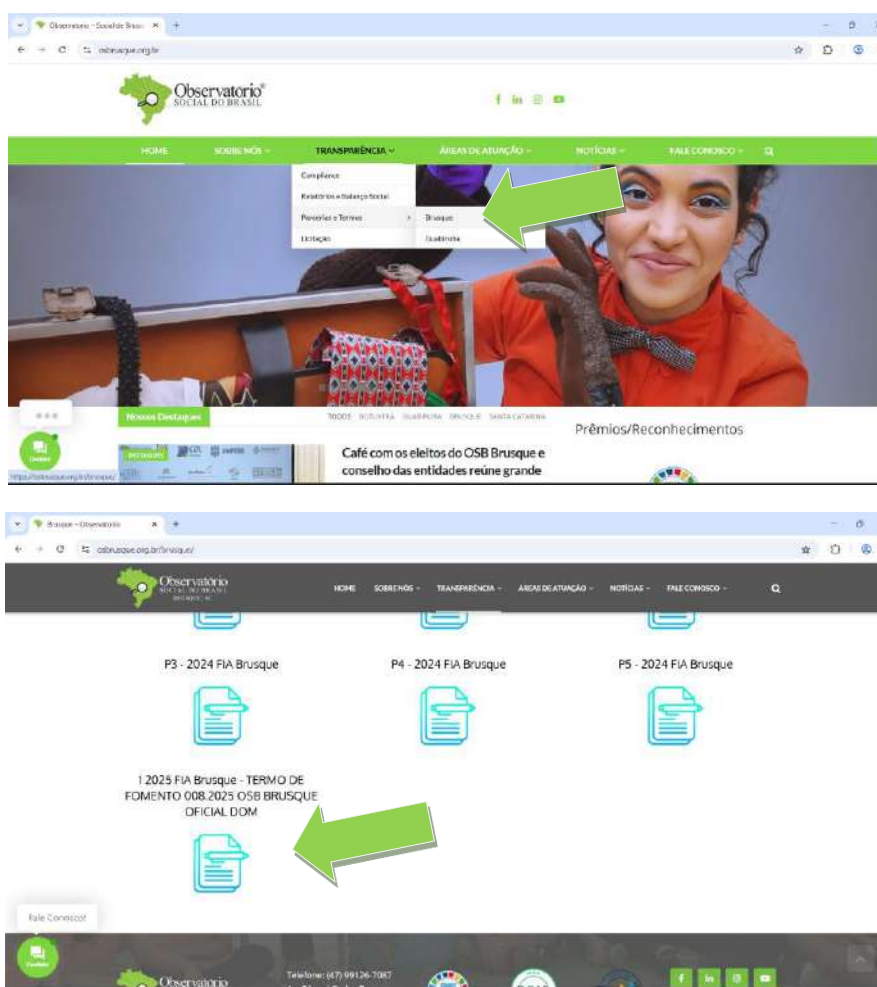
Observatorio - Social do Brasil

osbrusque.org.br

Observatorio® SOCIAL DO BRASIL

HOME SOBRE NÓS TRANSPARÊNCIA ÁREAS DE ATUAÇÃO NOTÍCIAS FALE CONOSCO

Compliance
Relatórios e Balanço Social
Parcerias e Termos
Licitação

Brusque
Guabiruba

Nossos Destaques
TODOS BOTUVERÁ GUABIRUBA BRUSQUE SANTA CATARINA

Prêmios/Reconhecimentos

Café com os eleitos do OSB Brusque e conselho das entidades reúne grande

https://osbrusque.org.br/brusque/

Brusque - Observatorio

osbrusque.org.br/brusque/

Observatório SOCIAL DO BRASIL BRUSQUE - SC

HOME SOBRE NÓS TRANSPARÊNCIA ÁREAS DE ATUAÇÃO NOTÍCIAS FALE CONOSCO

P3 - 2024 FIA Brusque
P4 - 2024 FIA Brusque
P5 - 2024 FIA Brusque

1 2025 FIA Brusque - TERMO DE FOMENTO 008.2025 OSB BRUSQUE OFICIAL DOM

Fale Conosco!

Observatorio
Telefone: (47) 99126-7087